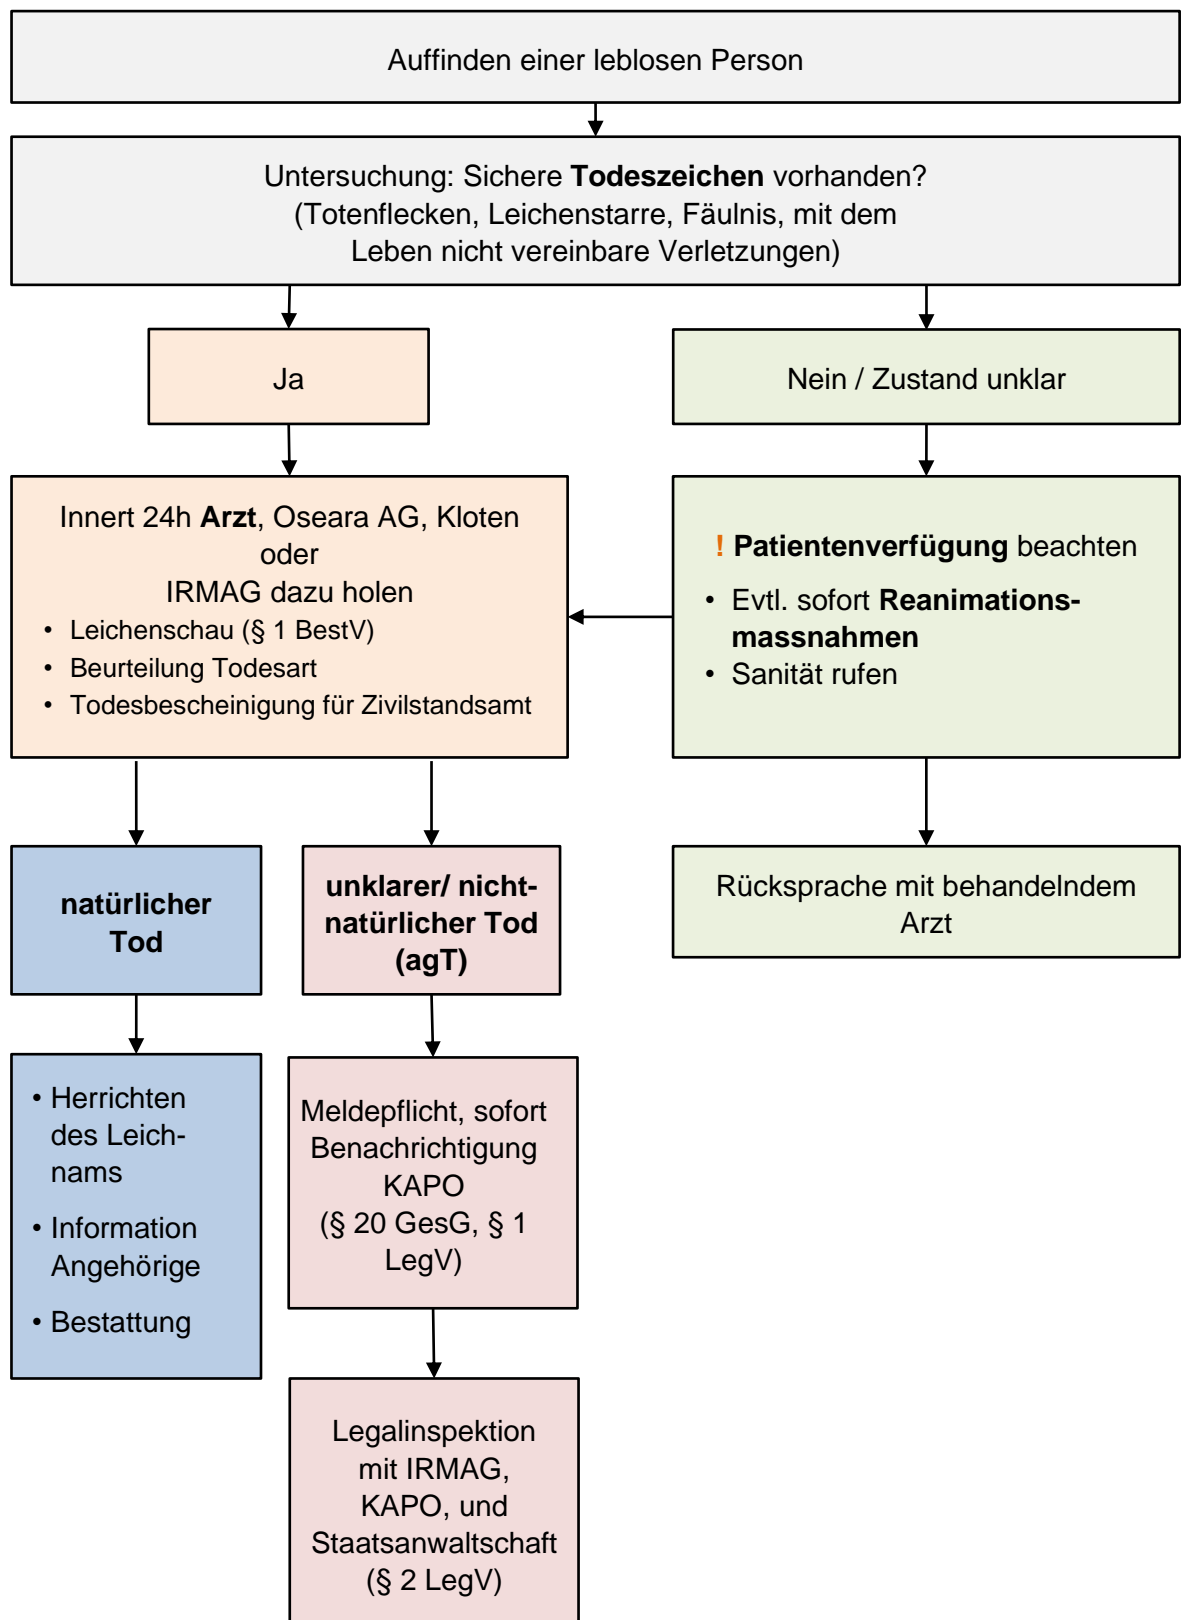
Auffinden einer leblosen Person

Untersuchung: Sichere **Todeszeichen** vorhanden? (Totenflecken, Leichenstarre, Fäulnis, mit dem Leben nicht vereinbare Verletzungen)

Ja

Nein / Zustand unklar

Innert 24h **Arzt**, Oseara AG, Kloten oder IRMAG dazu holen
- Leichenschau (§ 1 BestV)
- Beurteilung Todesart
- Todesbescheinigung für Zivilstandsamt

! **Patientenverfügung** beachten
- Evtl. sofort **Reanimationsmassnahmen**
- Sanität rufen

**natürlicher Tod**

**unklarer/ nicht-natürlicher Tod (agT)**

Rücksprache mit behandelndem Arzt

- Herrichten des Leichnams
- Information Angehörige
- Bestattung

Meldepflicht, sofort Benachrichtigung KAPO (§ 20 GesG, § 1 LegV)

Legalinspektion mit IRMAG, KAPO, und Staatsanwaltschaft (§ 2 LegV)